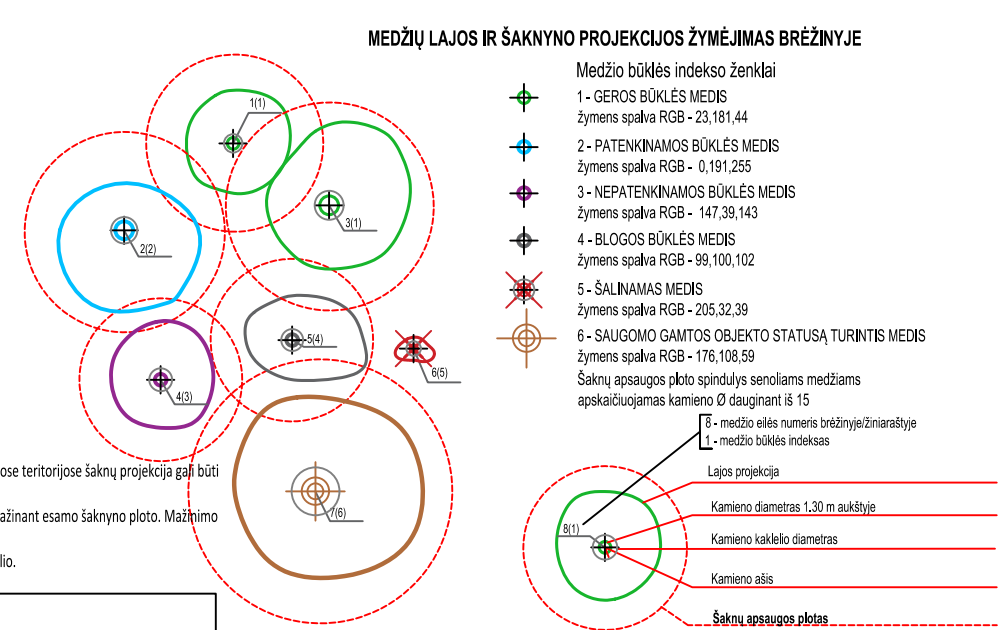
MEDŽIŲ LAJOS IR ŠAKNYNO PROJEKCIJOS ŽYMĖJIMAS BRĖŽINYJE

Medžio būklės indekso ženklai

1 - GEROS BŪKLĖS MEDIS
žymens spalva RGB - 23,181,44

2 - PATENKINAMOS BŪKLĖS MEDIS
žymens spalva RGB - 0,191,255

3 - NEPATENKINAMOS BŪKLĖS MEDIS
žymens spalva RGB - 147,39,143

4 - BLOGOS BŪKLĖS MEDIS
žymens spalva RGB - 99,100,102

5 - ŠALINAMAS MEDIS
žymens spalva RGB - 205,32,39

6 - SAUGOMO GAMTOS OBJEKTO STATUSĄ TURINTIS MEDIS
žymens spalva RGB - 176,108,59

Šaknų apsaugos ploto spindulys senoliams medžiams apskaičiuojamas kamieno Ø dauginant iš 15

1(1)
2(2)
3(1)
5(4)
6(5)
4(3)
7(6)

ose teritorijose šaknų projekcija gali būti
ažinant esamo šaknyno ploto. Mažinimo
lio.

8 - medžio eilės numeris brėžinyje/žiniaraštyje
1 - medžio būklės indeksas

Lajos projekcija
Kamieno diametras 1.30 m aukštyje
8(1)
Kamieno kaklelio diametras
Kamieno ašis
Šaknų apsaugos plotas